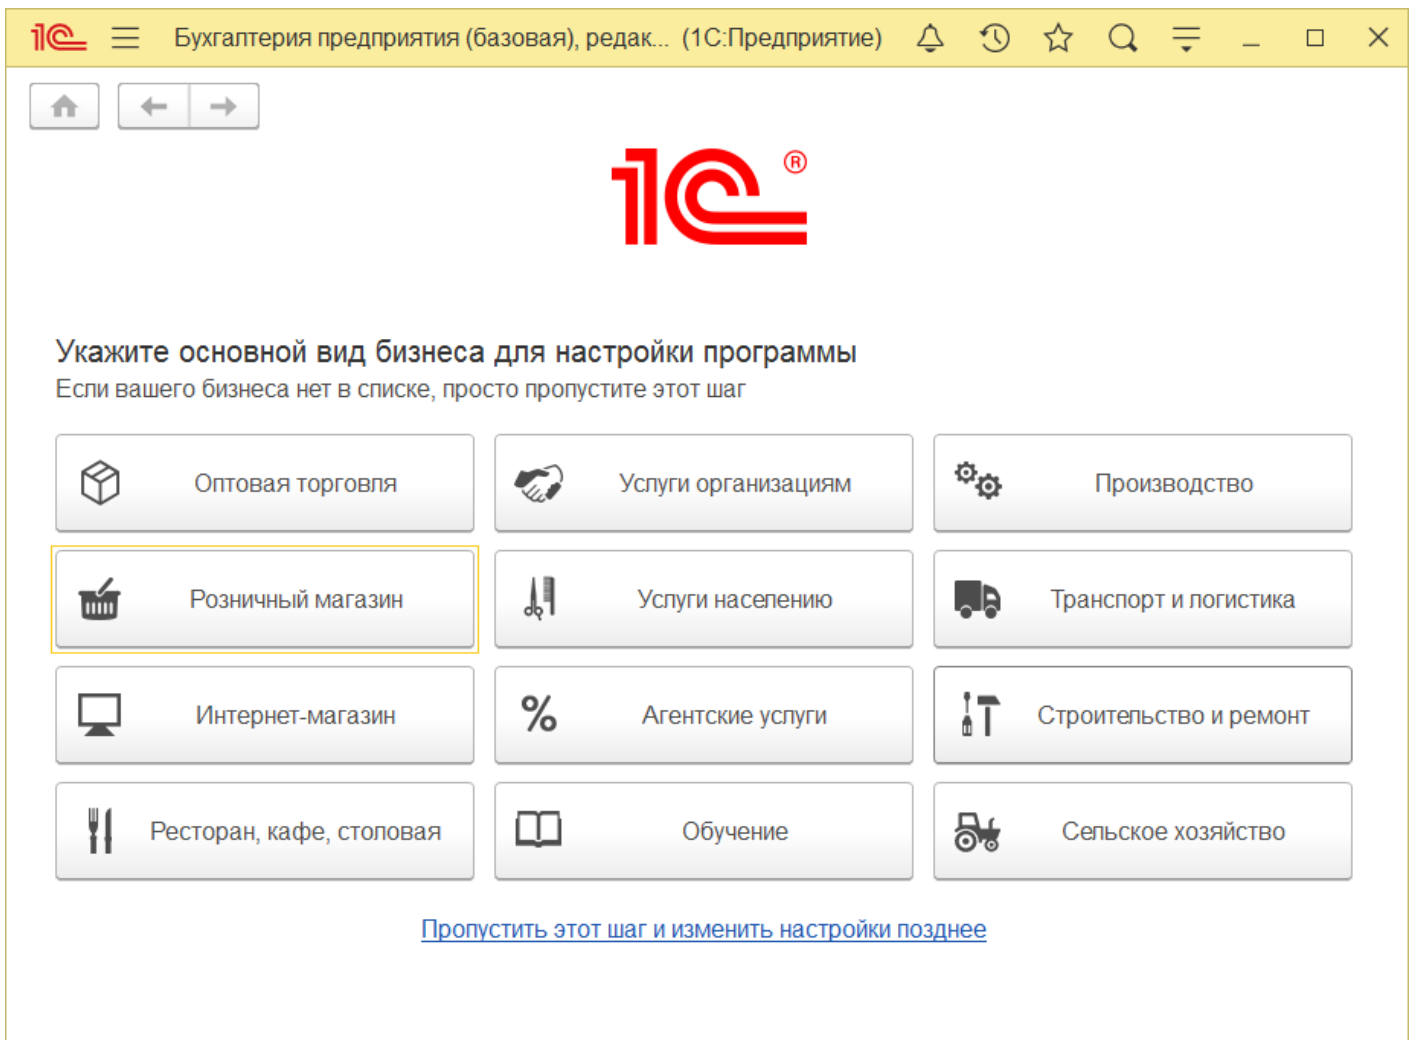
1С Бухгалтерия предприятия (базовая), редак... (1С:Предприятие)

1С®

Укажите основной вид бизнеса для настройки программы
Если вашего бизнеса нет в списке, просто пропустите этот шаг

Оптовая торговля
Услуги организациям
Производство
Розничный магазин
Услуги населению
Транспорт и логистика
Интернет-магазин
Агентские услуги
Строительство и ремонт
Ресторан, кафе, столовая
Обучение
Сельское хозяйство

Пропустить этот шаг и изменить настройки позднее